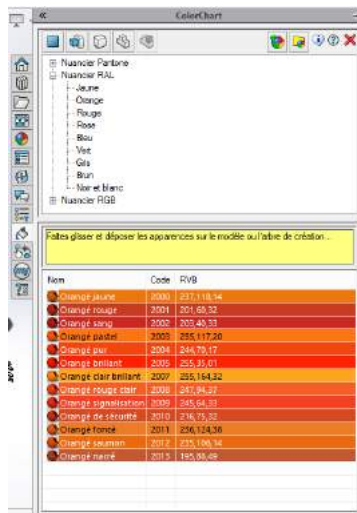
«
ColorChart

Nuancier Pantone
Nuancier RAL
Jaune
Orange
Rouge
Rose
Bleu
Vert
Gris
Brun
Noir et blanc
Nuancier RGB

Faites glisser et déposer les apparences sur le modèle ou l'arbre de création...

| Nom | Code | RVB |
|---|---|---|
| Orange jaune | 2000 | 237,118,14 |
| Orange rouge | 2001 | 201,60,32 |
| Orange sang | 2002 | 203,40,33 |
| Orange pastel | 2003 | 255,117,20 |
| Orange pur | 2004 | 244,70,17 |
| Orange brillant | 2005 | 255,35,01 |
| Orange clair brillant | 2007 | 255,164,32 |
| Orange rouge clair | 2008 | 247,94,37 |
| Orange signalisation | 2009 | 245,64,33 |
| Orange de sécurité | 2010 | 216,75,32 |
| Orange foncé | 2011 | 236,124,38 |
| Orange saumon | 2012 | 235,106,14 |
| Orange nacré | 2013 | 195,88,49 |